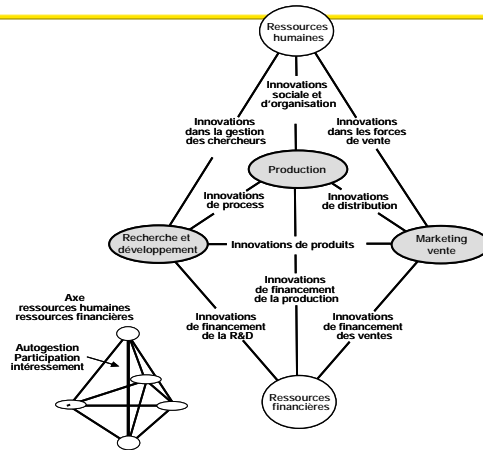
Ressources humaines

Innovations sociale et d'organisation

Innovations dans la gestion des chercheurs

Innovations dans les forces de vente

Production

Innovations de process

Innovations de distribution

Recherche et développement

Innovations de produits

Marketing vente

Innovations de financement de la production

Innovations de financement de la R&D

Innovations de financement des ventes

Ressources financières

Axe ressources humaines ressources financières

Autogestion Participation intéressement